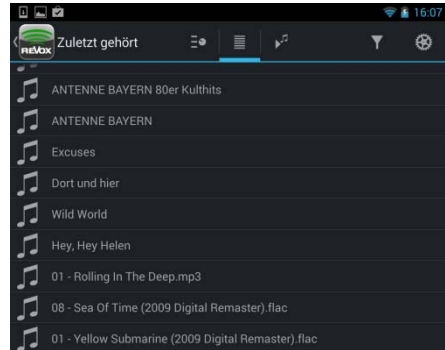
16:07

REVOX Zuletzt gehört

ANTENNE BAYERN 80er Kulthits

ANTENNE BAYERN

Excuses

Dort und hier

Wild World

Hey, Hey Helen

01 - Rolling In The Deep.mp3

08 - Sea Of Time (2009 Digital Remaster).flac

01 - Yellow Submarine (2009 Digital Remaster).flac